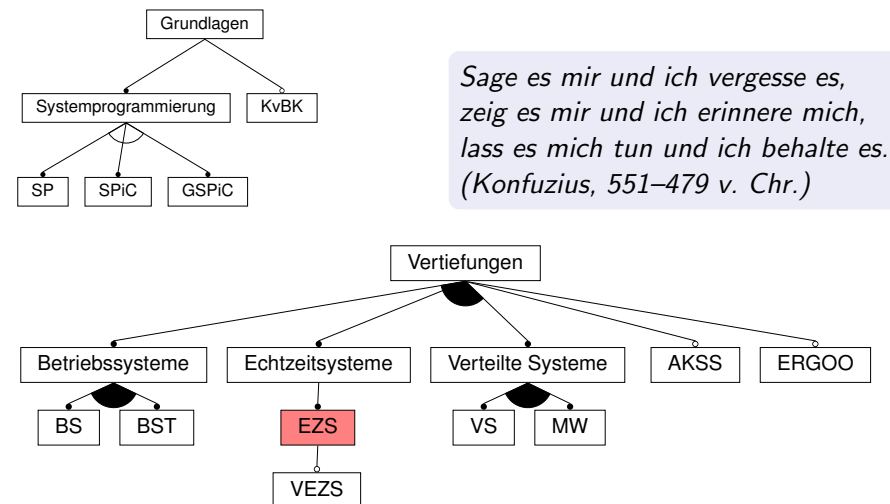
Grundlagen

Systemprogrammierung

KvBK

SP

SPiC

GSPiC

Sage es mir und ich vergesse es, zeig es mir und ich erinnere mich, lass es mich tun und ich behalte es. (Konfuzius, 551–479 v. Chr.)

Vertiefungen

Betriebssysteme

Echtzeitsysteme

Verteilte Systeme

AKSS

ERGOO

BS

BST

EZS

VS

MW

VEZS